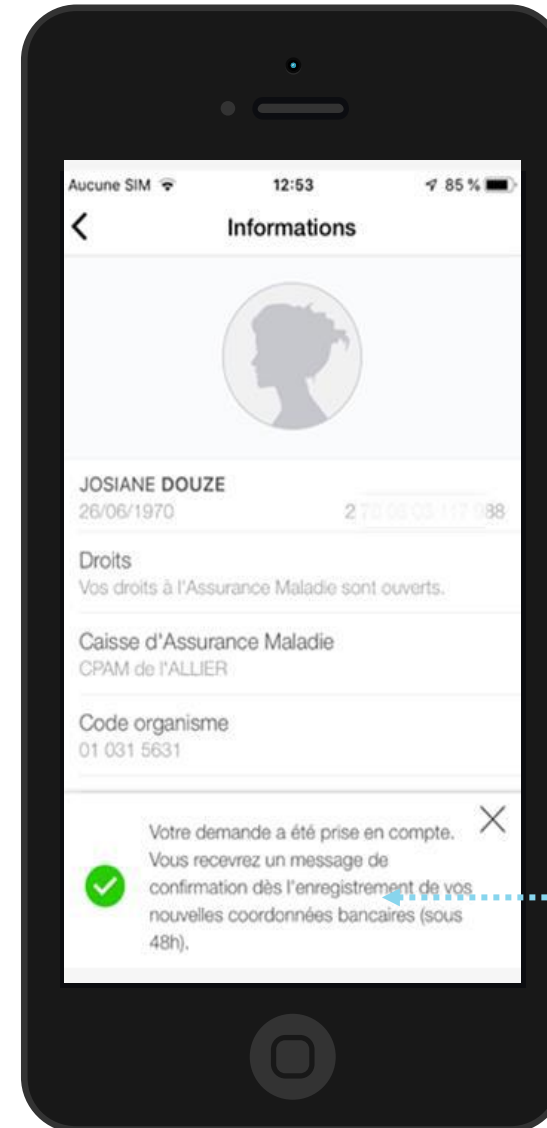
Aucune SIM

12:53

85 %

Informations

JOSIANE DOUZE

26/06/1970

2 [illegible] 88

Droits

Vos droits à l'Assurance Maladie sont ouverts.

Caisse d'Assurance Maladie

CPAM de l'ALLIER

Code organisme

01 031 5631

Votre demande a été prise en compte. Vous recevrez un message de confirmation dès l'enregistrement de vos nouvelles coordonnées bancaires (sous 48h).